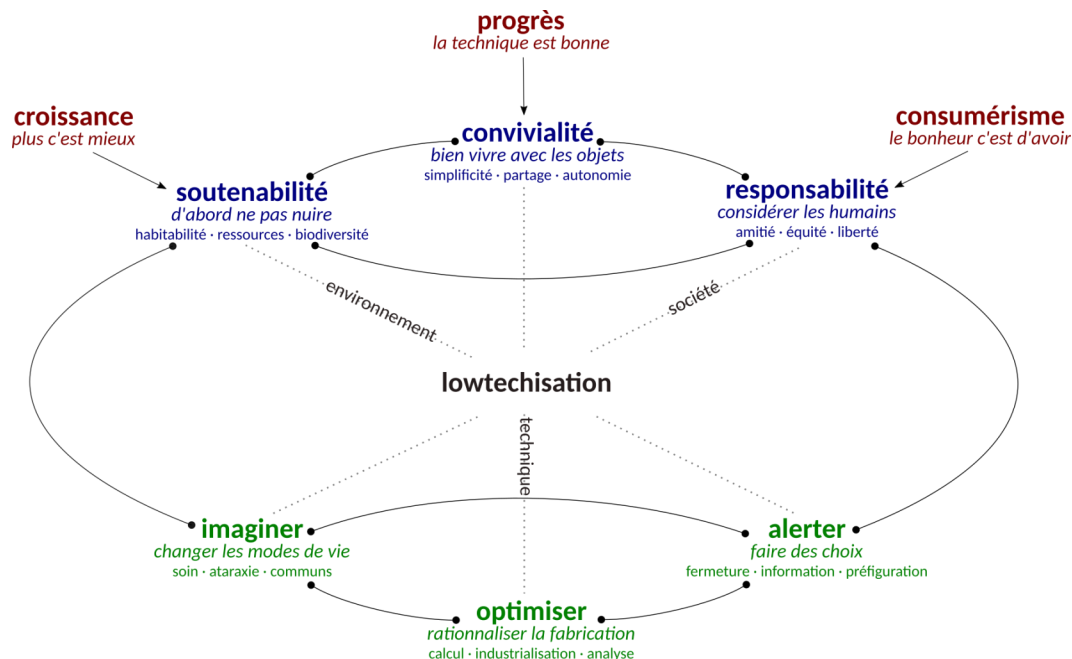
progrès
la technique est bonne

croissance
plus c'est mieux

convivialité
bien vivre avec les objets
simplificité · partage · autonomie

consumérisme
le bonheur c'est d'avoir

soutenabilité
d'abord ne pas nuire
habitabilité · ressources · biodiversité

responsabilité
considérer les humains
amitié · équité · liberté

environnement

société

lowtechisation

technique

imaginer
changer les modes de vie
soin · ataraxie · communs

alerter
faire des choix
fermeture · information · préfiguration

optimiser
rationnaliser la fabrication
calcul · industrialisation · analyse